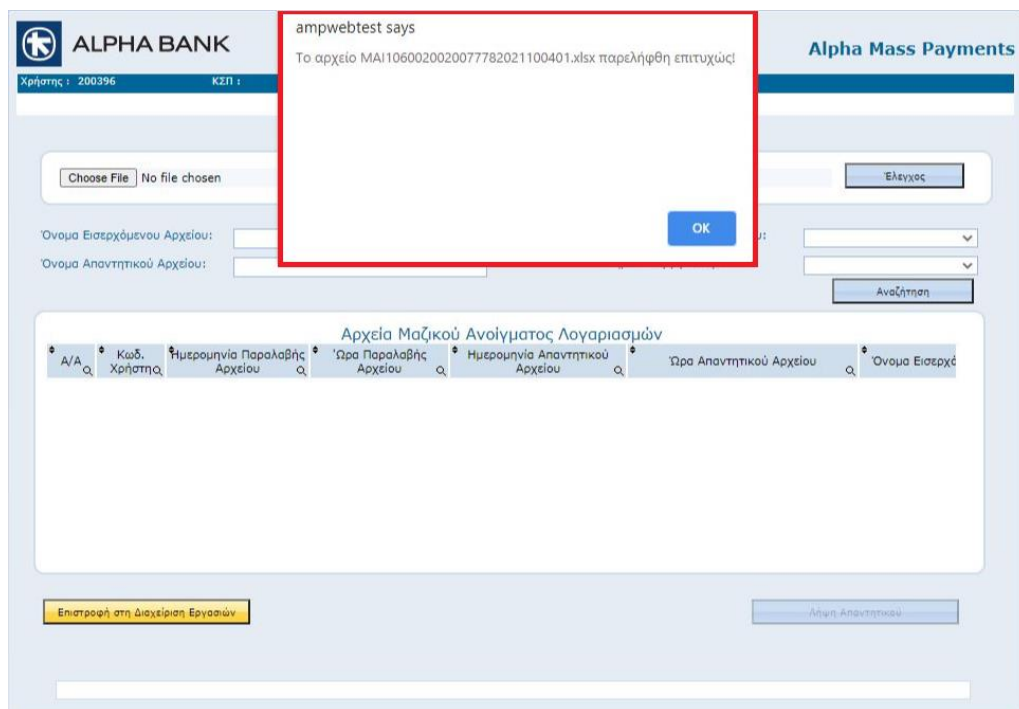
ALPHA BANK

Alpha Mass Payments

Χρήστης : 200396 ΚΣΠ :

ampwebtest says

Το αρχείο MAI10600200200778202110040​1.xlsx παρελήφθη επιτυχώς!

OK

Choose File No file chosen

Έλεγχος

Όνομα Εισερχόμενου Αρχείου:

Όνομα Απαντητικού Αρχείου:

Αναζήτηση

Αρχεία Μαζικού Ανοίγματος Λογαριασμών

| Α/Α | Κωδ. Χρήστη | Ημερομηνία Παραλαβής Αρχείου | Ώρα Παραλαβής Αρχείου | Ημερομηνία Απαντητικού Αρχείου | Ώρα Απαντητικού Αρχείου | Όνομα Εισερχό |
|---|---|---|---|---|---|---|

Επιστροφή στη Διαχείριση Εργασιών

Λήψη Απαντητικού